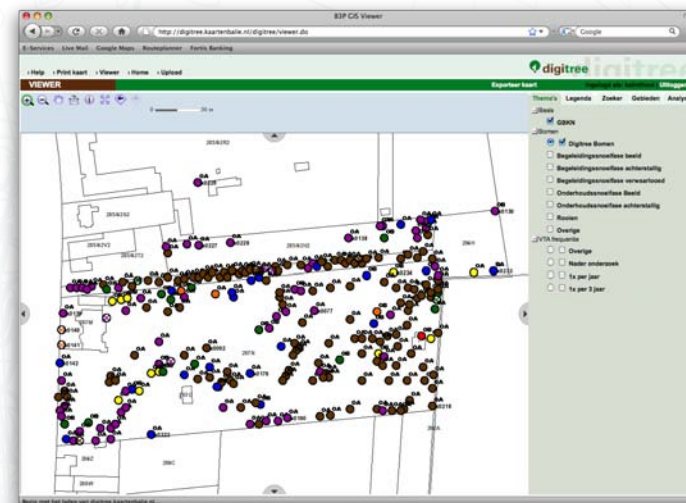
83P GIS Viewer

http://digitree.kaartenbalie.nl/digitree/viewer.do

Google

E-Services Live Mail Google Maps Routeplanner Fortis Banking

› Help › Print kaart › Viewer › Home › Upload

digitree

VIEWER

Exporteer kaart

Ingelogd als: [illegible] | Uitloggen

Thema's Legenda Zoeker Gebieden Analyse

Basis

GBKN

Bomen

Digitree Bomen

Begeleidingssnoeifase beeld

Begeleidingssnoeifase achterstallig

Begeleidingssnoeifase verwaarloosd

Onderhoudssnoeifase Beeld

Onderhoudssnoeifase achterstallig

Rooien

Overige

VTA frequentie

Overige

Nader onderzoek

1x per jaar

1x per 3 jaar

0 50 m

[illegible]